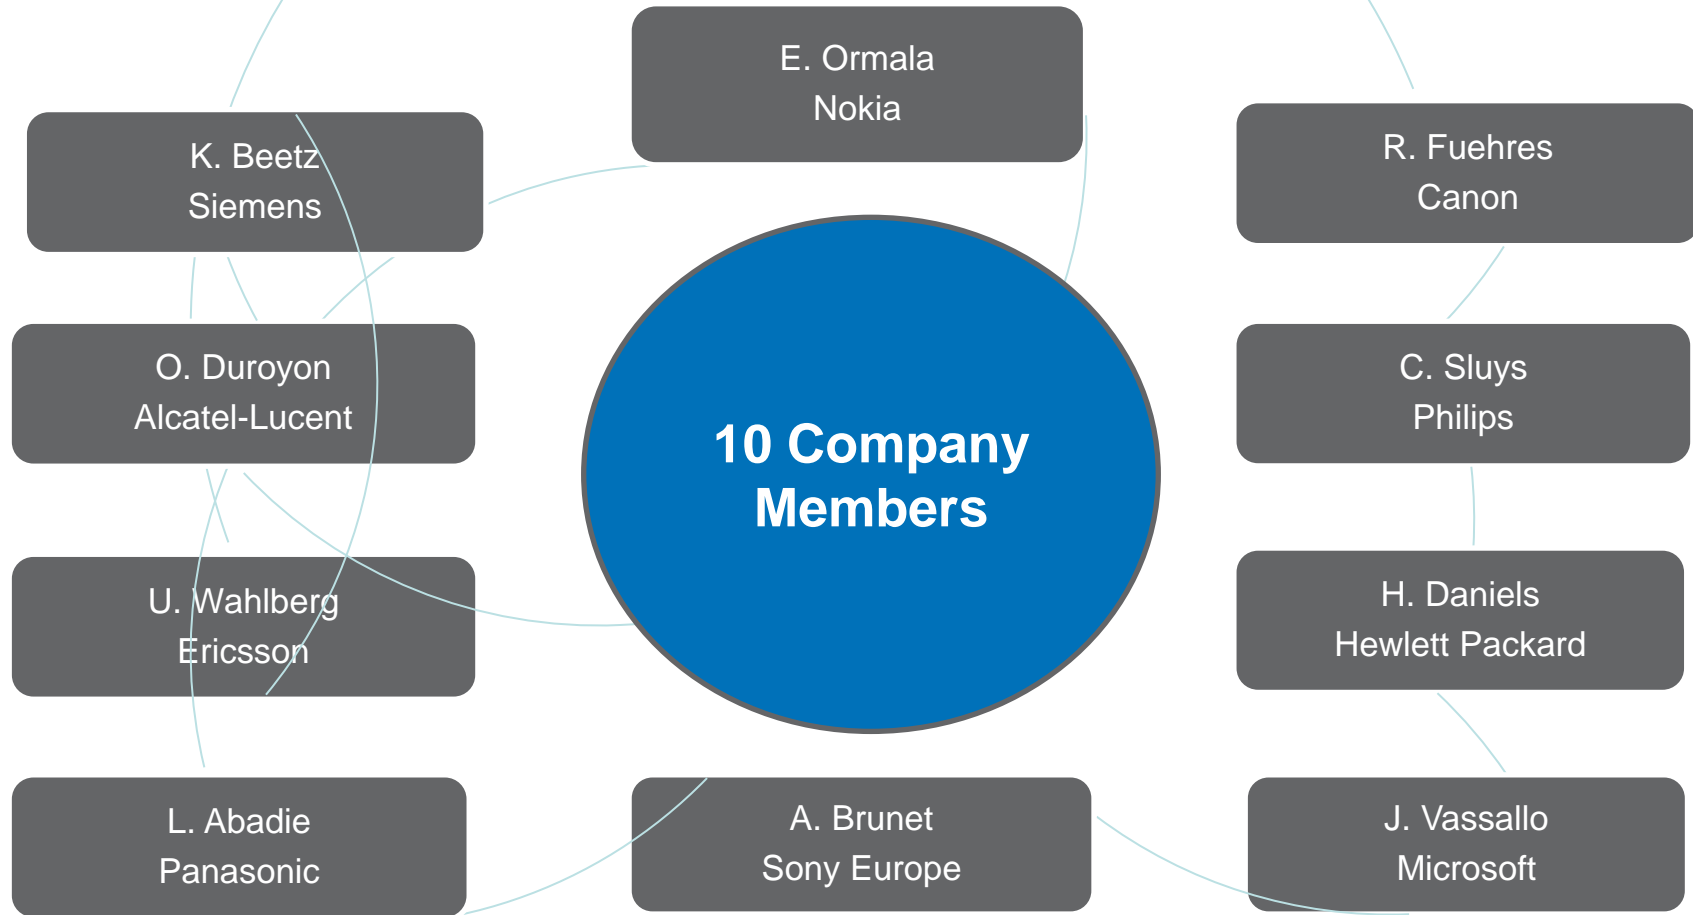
E. Ormala
Nokia

K. Beetz
Siemens

R. Fuehres
Canon

O. Duroyon
Alcatel-Lucent

10 Company Members

C. Sluys
Philips

U. Wahlberg
Ericsson

H. Daniels
Hewlett Packard

L. Abadie
Panasonic

A. Brunet
Sony Europe

J. Vassallo
Microsoft